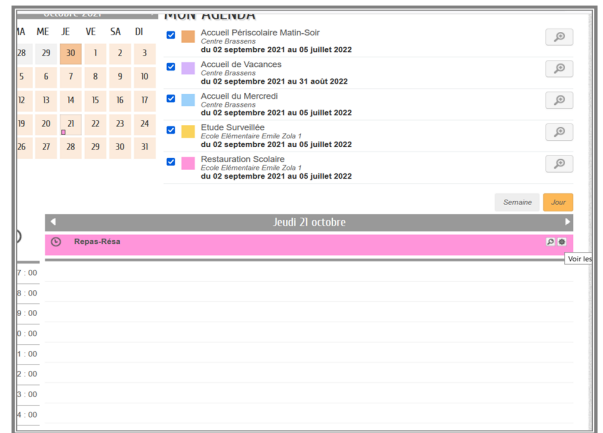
Octobre 2021

MON AGENDA

| MA | ME | JE | VE | SA | DI |
|---|---|---|---|---|---|
| 28 | 29 | 30 | 1 | 2 | 3 |
| 5 | 6 | 7 | 8 | 9 | 10 |
| 12 | 13 | 14 | 15 | 16 | 17 |
| 19 | 20 | 21 | 22 | 23 | 24 |
| 26 | 27 | 28 | 29 | 30 | 31 |

Accueil Périscolaire Matin-Soir
Centre Brassens
du 02 septembre 2021 au 05 juillet 2022

Accueil de Vacances
Centre Brassens
du 02 septembre 2021 au 31 août 2022

Accueil du Mercredi
Centre Brassens
du 02 septembre 2021 au 05 juillet 2022

Etude Surveillée
Ecole Elémentaire Emile Zola 1
du 02 septembre 2021 au 05 juillet 2022

Restauration Scolaire
Ecole Elémentaire Emile Zola 1
du 02 septembre 2021 au 05 juillet 2022

Semaine Jour

Jeudi 21 octobre

Repas-Résa

Voir les

7 : 00
8 : 00
9 : 00
0 : 00
1 : 00
2 : 00
3 : 00
4 : 00